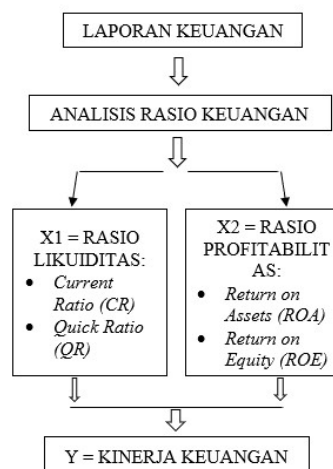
LAPORAN KEUANGAN

ANALISIS RASIO KEUANGAN

X1 = RASIO LIKUIDITAS:
- Current Ratio (CR)
- Quick Ratio (QR)

X2 = RASIO PROFITABILITAS:
- Return on Assets (ROA)
- Return on Equity (ROE)

Y = KINERJA KEUANGAN